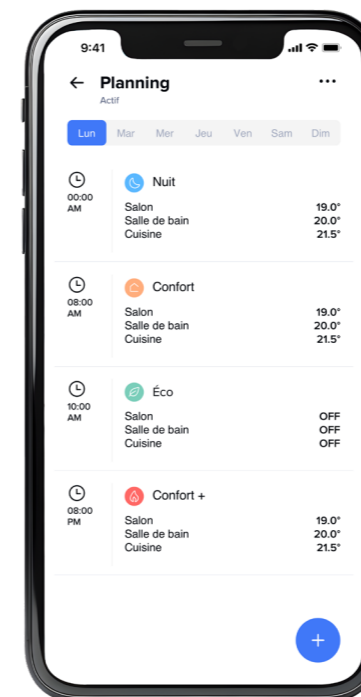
9:41

Planning
Actif

Lun Mar Mer Jeu Ven Sam Dim

00:00 AM
Nuit
Salon 19.0°
Salle de bain 20.0°
Cuisine 21.5°

08:00 AM
Confort
Salon 19.0°
Salle de bain 20.0°
Cuisine 21.5°

10:00 AM
Éco
Salon OFF
Salle de bain OFF
Cuisine OFF

08:00 PM
Confort +
Salon 19.0°
Salle de bain 20.0°
Cuisine 21.5°

+